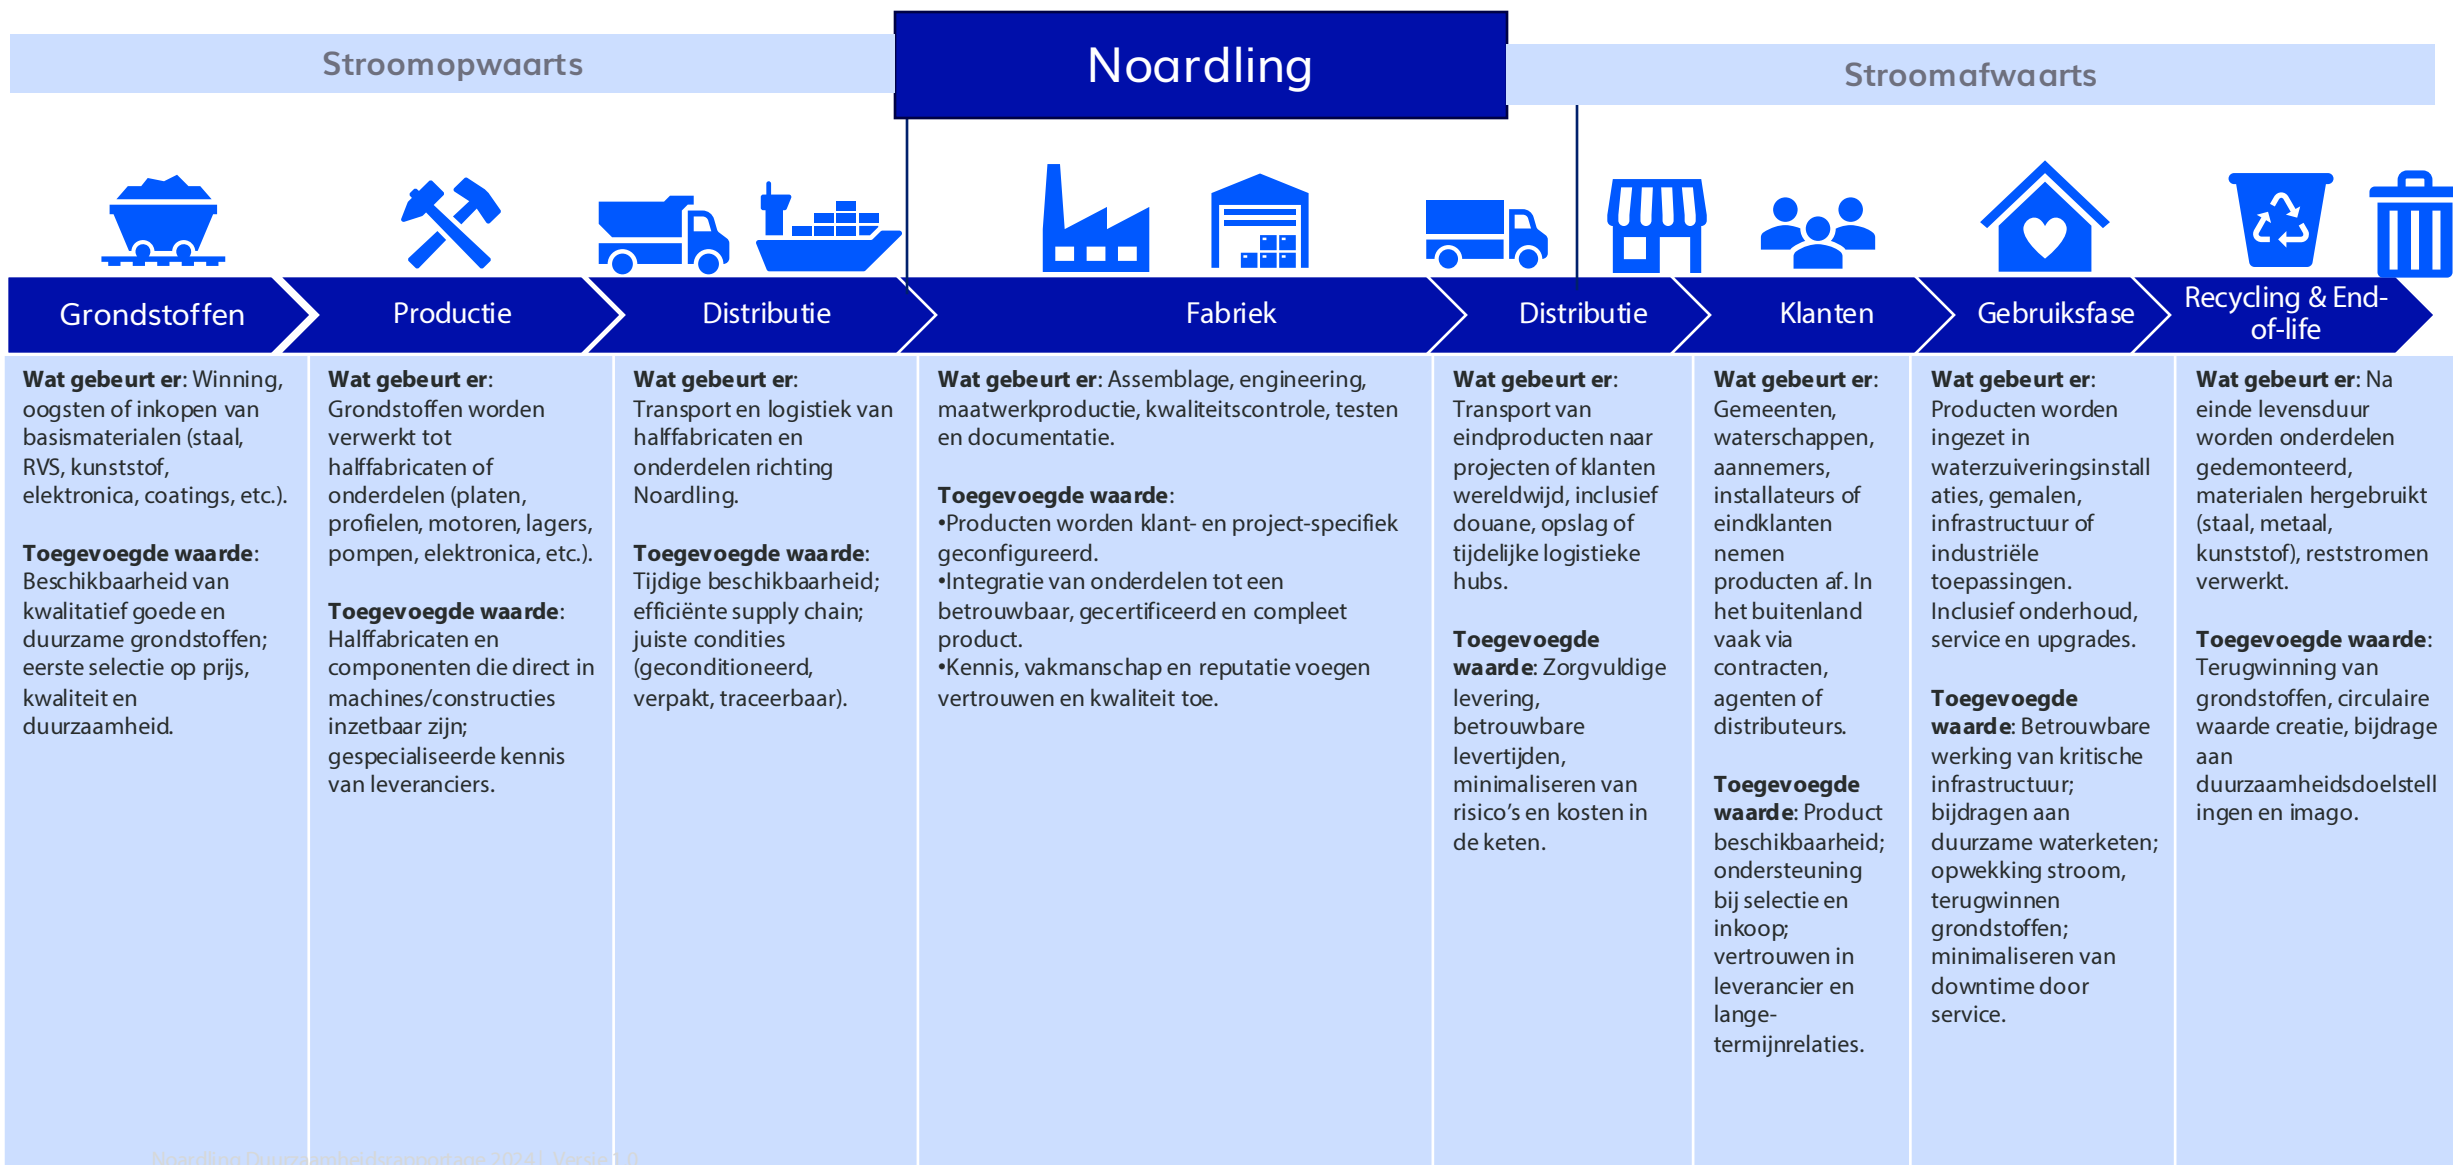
Stroomopwaarts

Noardling

Stroomafwaarts

Grondstoffen

Productie

Distributie

Fabriek

Distributie

Klanten

Gebruiksfase

Recycling & End-of-life

**Wat gebeurt er**: Winning, oogsten of inkopen van basismaterialen (staal, RVS, kunststof, elektronica, coatings, etc.).

**Toegevoegde waarde**: Beschikbaarheid van kwalitatief goede en duurzame grondstoffen; eerste selectie op prijs, kwaliteit en duurzaamheid.

**Wat gebeurt er**: Grondstoffen worden verwerkt tot halffabricaten of onderdelen (platen, profielen, motoren, lagers, pompen, elektronica, etc.).

**Toegevoegde waarde**: Halffabricaten en componenten die direct in machines/constructies inzetbaar zijn; gespecialiseerde kennis van leveranciers.

**Wat gebeurt er**: Transport en logistiek van halffabricaten en onderdelen richting Noardling.

**Toegevoegde waarde**: Tijdige beschikbaarheid; efficiënte supply chain; juiste condities (geconditioneerd, verpakt, traceerbaar).

**Wat gebeurt er**: Assemblage, engineering, maatwerkproductie, kwaliteitscontrole, testen en documentatie.

**Toegevoegde waarde**:
•Producten worden klant- en project-specifiek geconfigureerd.
•Integratie van onderdelen tot een betrouwbaar, gecertificeerd en compleet product.
•Kennis, vakmanschap en reputatie voegen vertrouwen en kwaliteit toe.

**Wat gebeurt er**: Transport van eindproducten naar projecten of klanten wereldwijd, inclusief douane, opslag of tijdelijke logistieke hubs.

**Toegevoegde waarde**: Zorgvuldige levering, betrouwbare levertijden, minimaliseren van risico's en kosten in de keten.

**Wat gebeurt er**: Gemeenten, waterschappen, aannemers, installateurs of eindklanten nemen producten af. In het buitenland vaak via contracten, agenten of distributeurs.

**Toegevoegde waarde**: Product beschikbaarheid; ondersteuning bij selectie en inkoop; vertrouwen in leverancier en lange-termijnrelaties.

**Wat gebeurt er**: Producten worden ingezet in waterzuiveringsinstallaties, gemalen, infrastructuur of industriële toepassingen. Inclusief onderhoud, service en upgrades.

**Toegevoegde waarde**: Betrouwbare werking van kritische infrastructuur; bijdragen aan duurzame waterketen; opwekking stroom, terugwinnen grondstoffen; minimaliseren van downtime door service.

**Wat gebeurt er**: Na einde levensduur worden onderdelen gedemonteerd, materialen hergebruikt (staal, metaal, kunststof), reststromen verwerkt.

**Toegevoegde waarde**: Terugwinning van grondstoffen, circulaire waarde creatie, bijdrage aan duurzaamheidsdoelstellingen en imago.

Noardling Duurzaamheidsrapportage 2024 | Versie 1.0